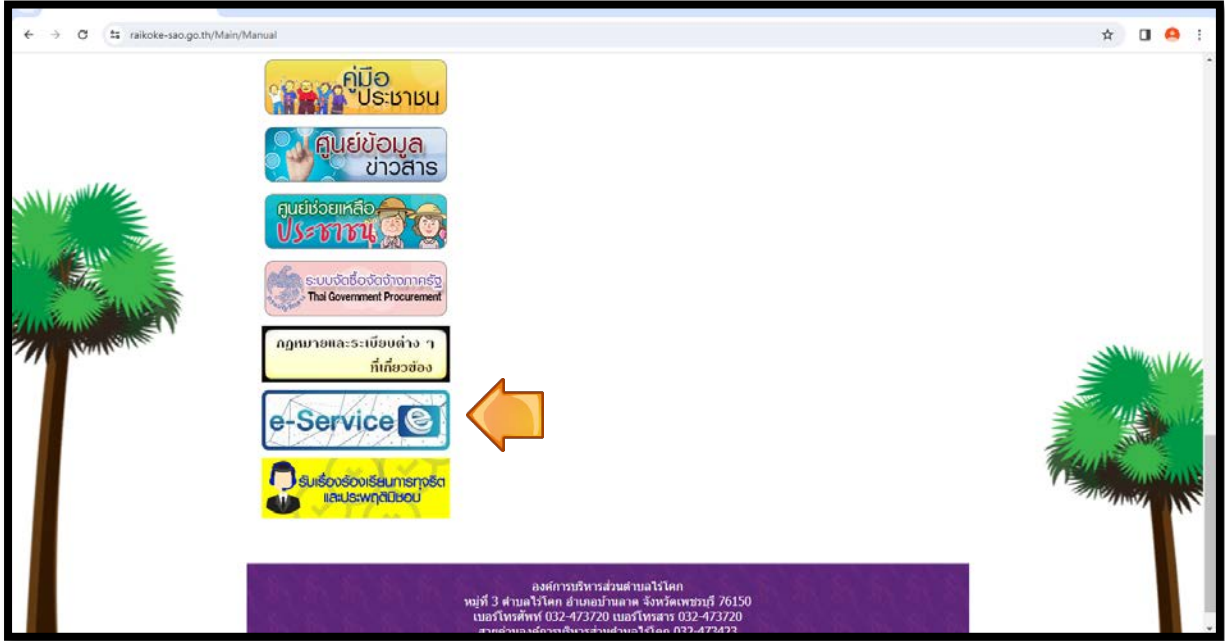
raikoke-sao.go.th/Main/Manual

คู่มือ ประชาชน

ศูนย์ข้อมูล ข่าวสาร

ศูนย์ช่วยเหลือ ประชาชน

ระบบจัดซื้อจัดจ้างภาครัฐ Thai Government Procurement

กฎหมายและระเบียบต่าง ๆ ที่เกี่ยวข้อง

e-Service

รับเรื่องร้องเรียนการทุจริต และประพฤติมิชอบ

องค์การบริหารส่วนตำบลไร่โคก
หมู่ที่ 3 ตำบลไร่โคก อำเภอบ้านลาด จังหวัดเพชรบุรี 76150
เบอร์โทรศัพท์ 032-473720 เบอร์โทรสาร 032-473720
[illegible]